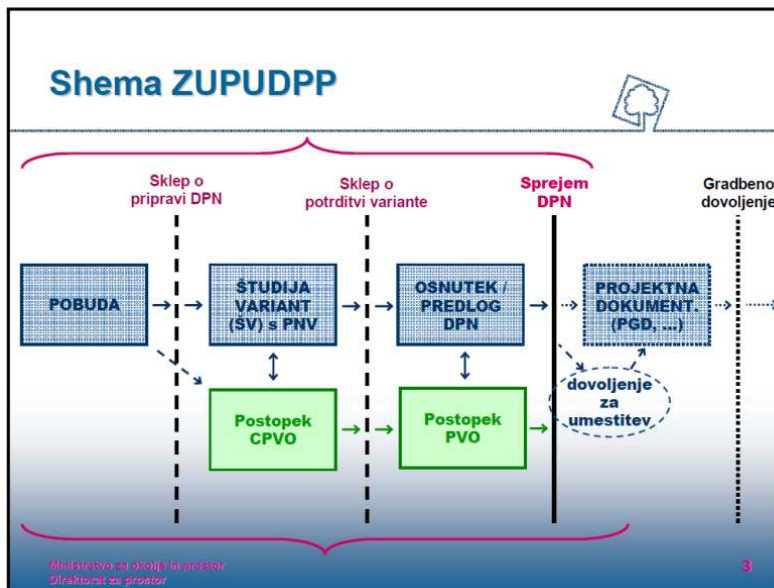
Shema ZUPUDPP

Sklep o pripravi DPN

Sklep o potrditvi variante

Sprejem DPN

Gradbeno dovoljenje

POBUDA

ŠTUDIJA VARIANT (ŠV) s PNV

OSNUTEK / PREDLOG DPN

PROJEKTNA DOKUMENT. (PGD, ...)

Postopek CPVO

Postopek PVO

dovoljenje za umestitev

Ministrstvo za okolje in prostor
Direktorat za prostor

3